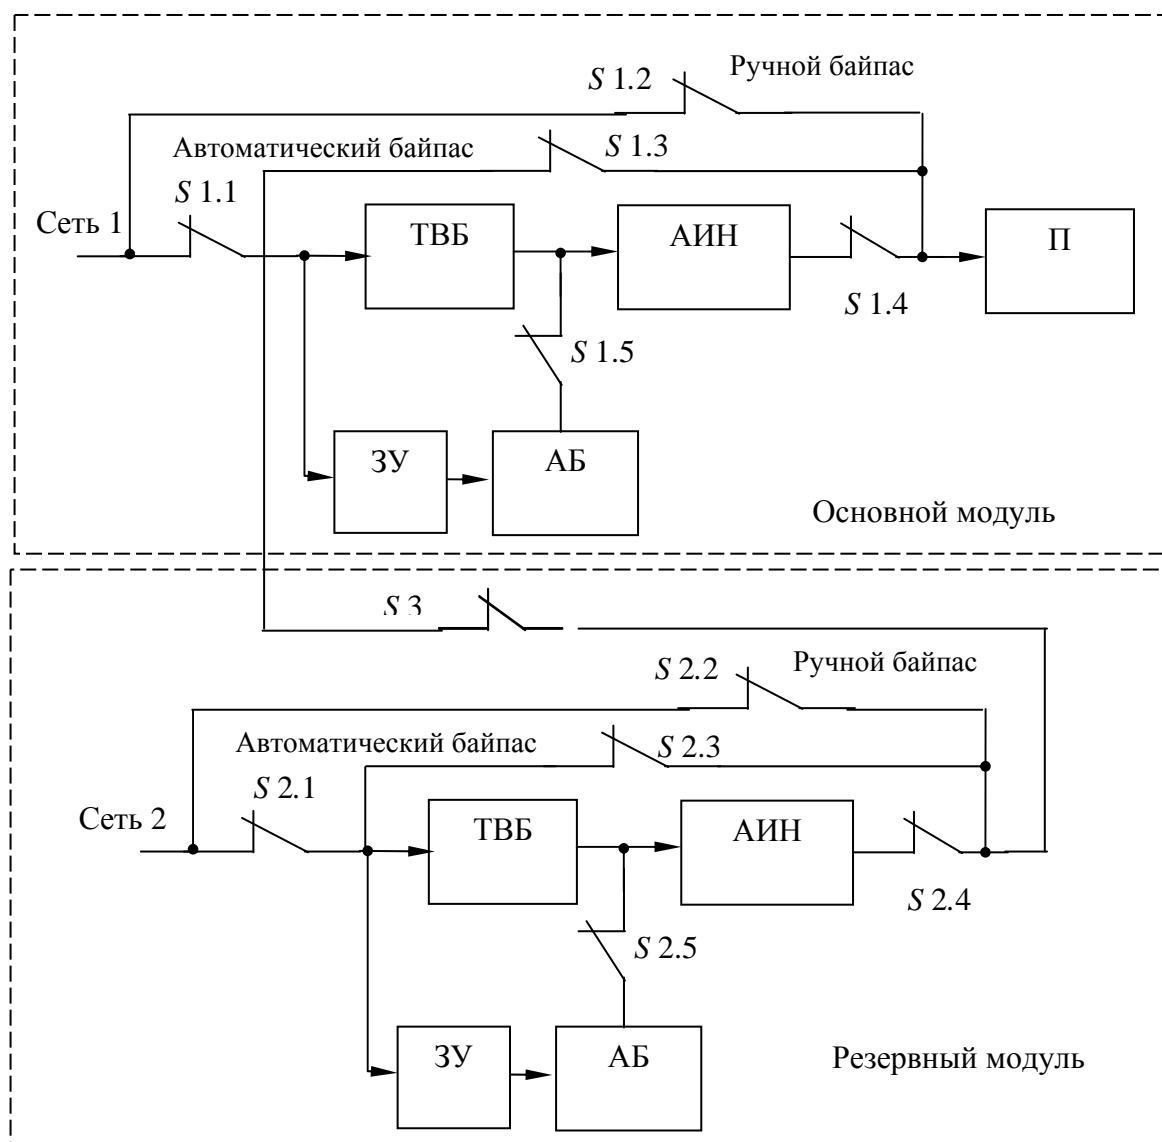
$S$ 1.2 Ручной байпас

Автоматический байпас $S$ 1.3

$S$ 1.1

Сеть 1

ТВБ

АИН

П

$S$ 1.4

$S$ 1.5

ЗУ

АБ

Основной модуль

$S$ 3

$S$ 2.2 Ручной байпас

Автоматический байпас $S$ 2.3

$S$ 2.1

Сеть 2

ТВБ

АИН

$S$ 2.4

$S$ 2.5

ЗУ

АБ

Резервный модуль